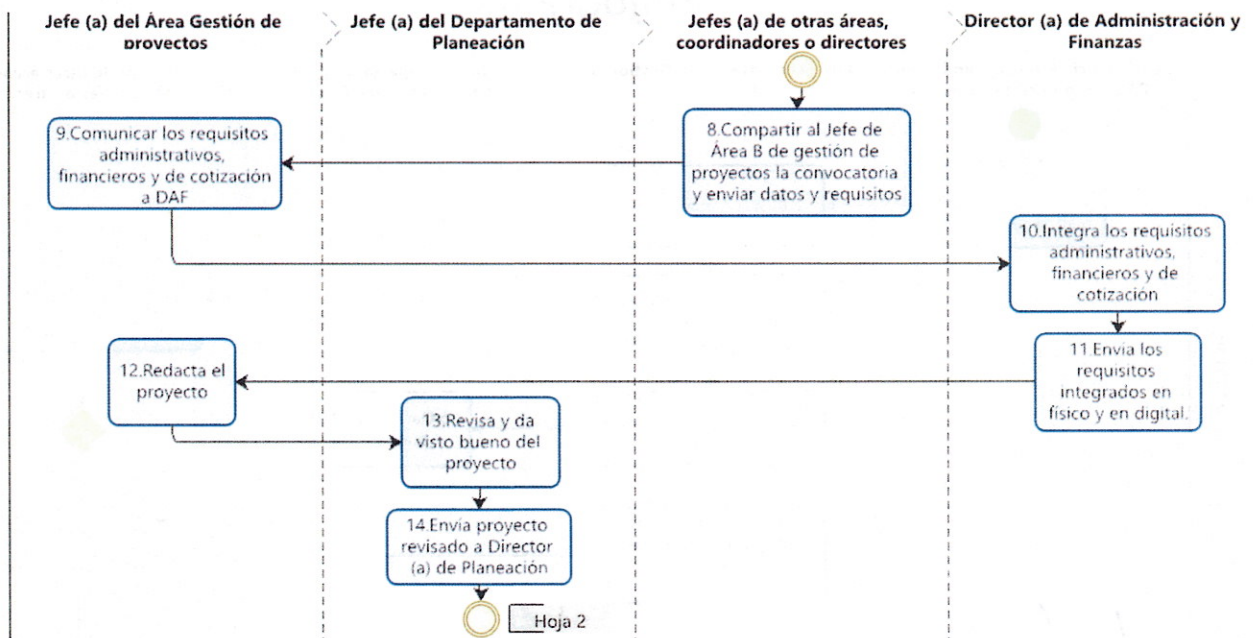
Jefe (a) del Área Gestión de proyectos

Jefe (a) del Departamento de Planeación

Jefes (a) de otras áreas, coordinadores o directores

Director (a) de Administración y Finanzas

8.Compartir al Jefe de Área B de gestión de proyectos la convocatoria y enviar datos y requisitos

9.Comunicar los requisitos administrativos, financieros y de cotización a DAF

10.Integra los requisitos administrativos, financieros y de cotización

11.Envia los requisitos integrados en físico y en digital.

12.Redacta el proyecto

13.Revisa y da visto bueno del proyecto

14.Envia proyecto revisado a Director (a) de Planeación

Hoja 2